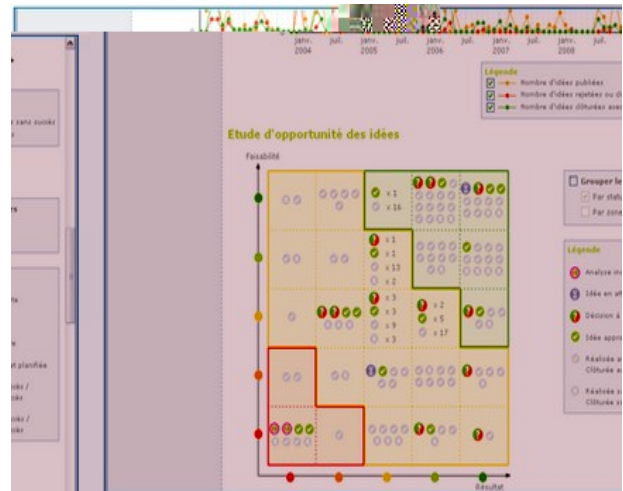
janv. 2004
juil.
janv. 2005
juil.
janv. 2006
juil.
janv. 2007
juil.
janv. 2008
juil.

Légende
Nombre d'idées publiées
Nombre d'idées rejetées ou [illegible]
Nombre d'idées clôturées ave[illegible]

Etude d'opportunité des idées

Faisabilité

x 1
x 16
x 1
x 1
x 13
x 2
x 3
x 3
x 9
x 3
x 2
x 5
x 17

Résultat

Grouper le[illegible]
Par statu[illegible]
Par zone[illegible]

Légende
Analyse in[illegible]
Idée en at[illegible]
Décision à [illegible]
Idée appro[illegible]
Réalisée a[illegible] Clôturée a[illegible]
Réalisée s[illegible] Clôturée s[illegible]

sans succès
rs
et planifiée
ués /
ués /